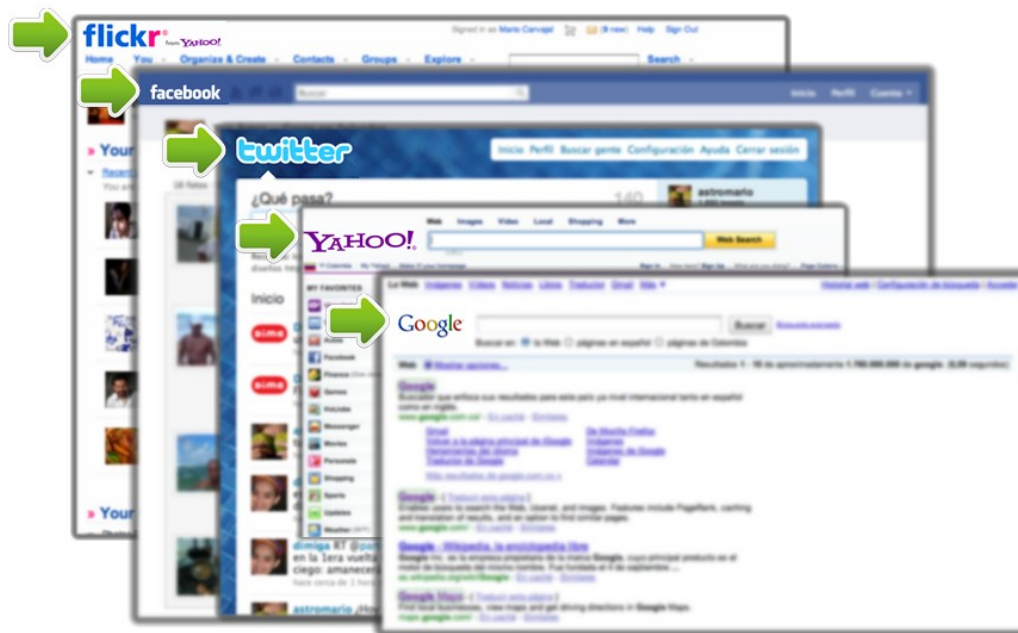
flickr from YAHOO!

Signed in as Mario Carvajal (9 new) Help Sign Out

Home You Organize & Create Contacts Groups Explore Search

facebook

Buscar

Inicio Perfil Cuenta

Your

Your

twitter

Inicio Perfil Buscar gente Configuración Ayuda Cerrar sesión

¿Qué pasa?

140

astromario

Inicio

dimiga RT @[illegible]

ciego: amanecer

astromario

YAHOO!

Web Images Video Local Shopping More

Web Search

MY FAVORITES

Facebook

Finance

Games

Messenger

Movies

Personals

Shopping

Sports

Updates

Weather

Google

Buscar

Buscar en: la Web páginas en español páginas de Colombia

Web

Google

Google

Google - Wikipedia, la enciclopedia libre

Google Maps